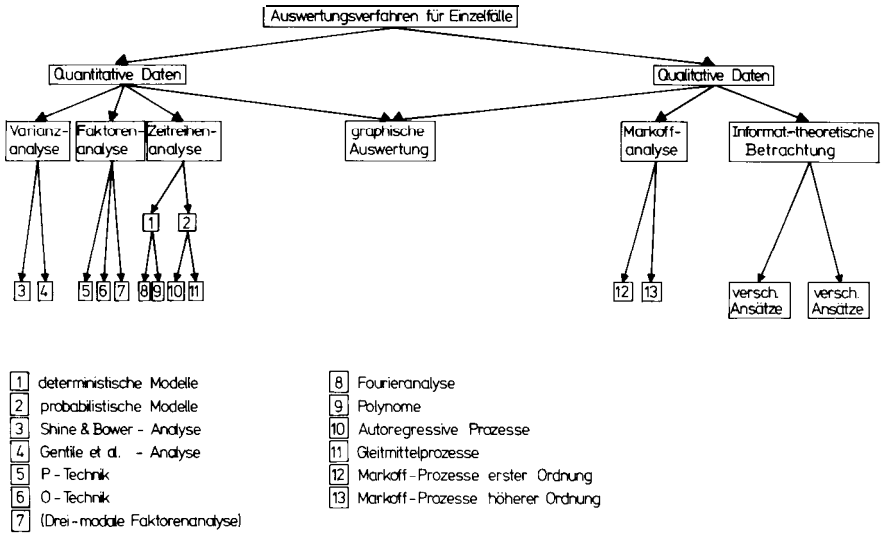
Auswertungsverfahren für Einzelfälle

Quantitative Daten

Qualitative Daten

Varianzanalyse

Faktorenanalyse

Zeitreihenanalyse

graphische Auswertung

Markoffanalyse

Informat.-theoretische Betrachtung

1

2

3 4

5 6 7

8 9 10 11

12 13

versch. Ansätze

versch. Ansätze

1 deterministische Modelle
2 probabilistische Modelle
3 Shine & Bower - Analyse
4 Gentile et al. - Analyse
5 P - Technik
6 O - Technik
7 (Drei-modale Faktorenanalyse)

8 Fourieranalyse
9 Polynome
10 Autoregressive Prozesse
11 Gleitmittelprozesse
12 Markoff-Prozesse erster Ordnung
13 Markoff-Prozesse höherer Ordnung